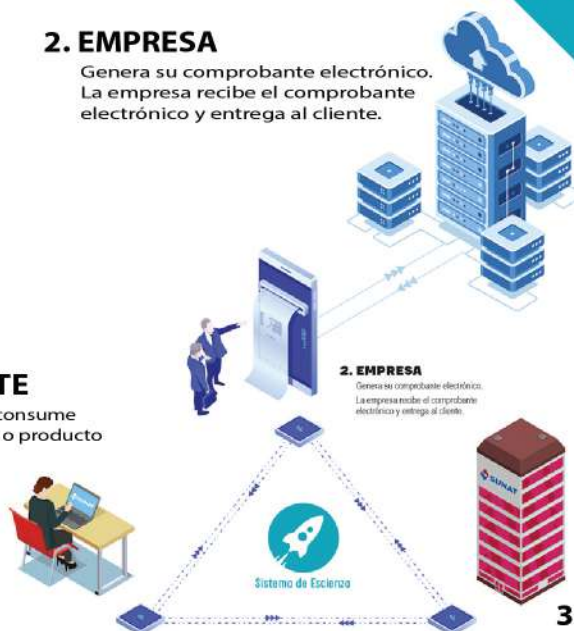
2. EMPRESA

Genera su comprobante electrónico. La empresa recibe el comprobante electrónico y entrega al cliente.

2. EMPRESA

Genera su comprobante electrónico. La empresa recibe el comprobante electrónico y entrega al cliente.

TE

consume

o producto

SUNAT

Sistema de Escienza

3